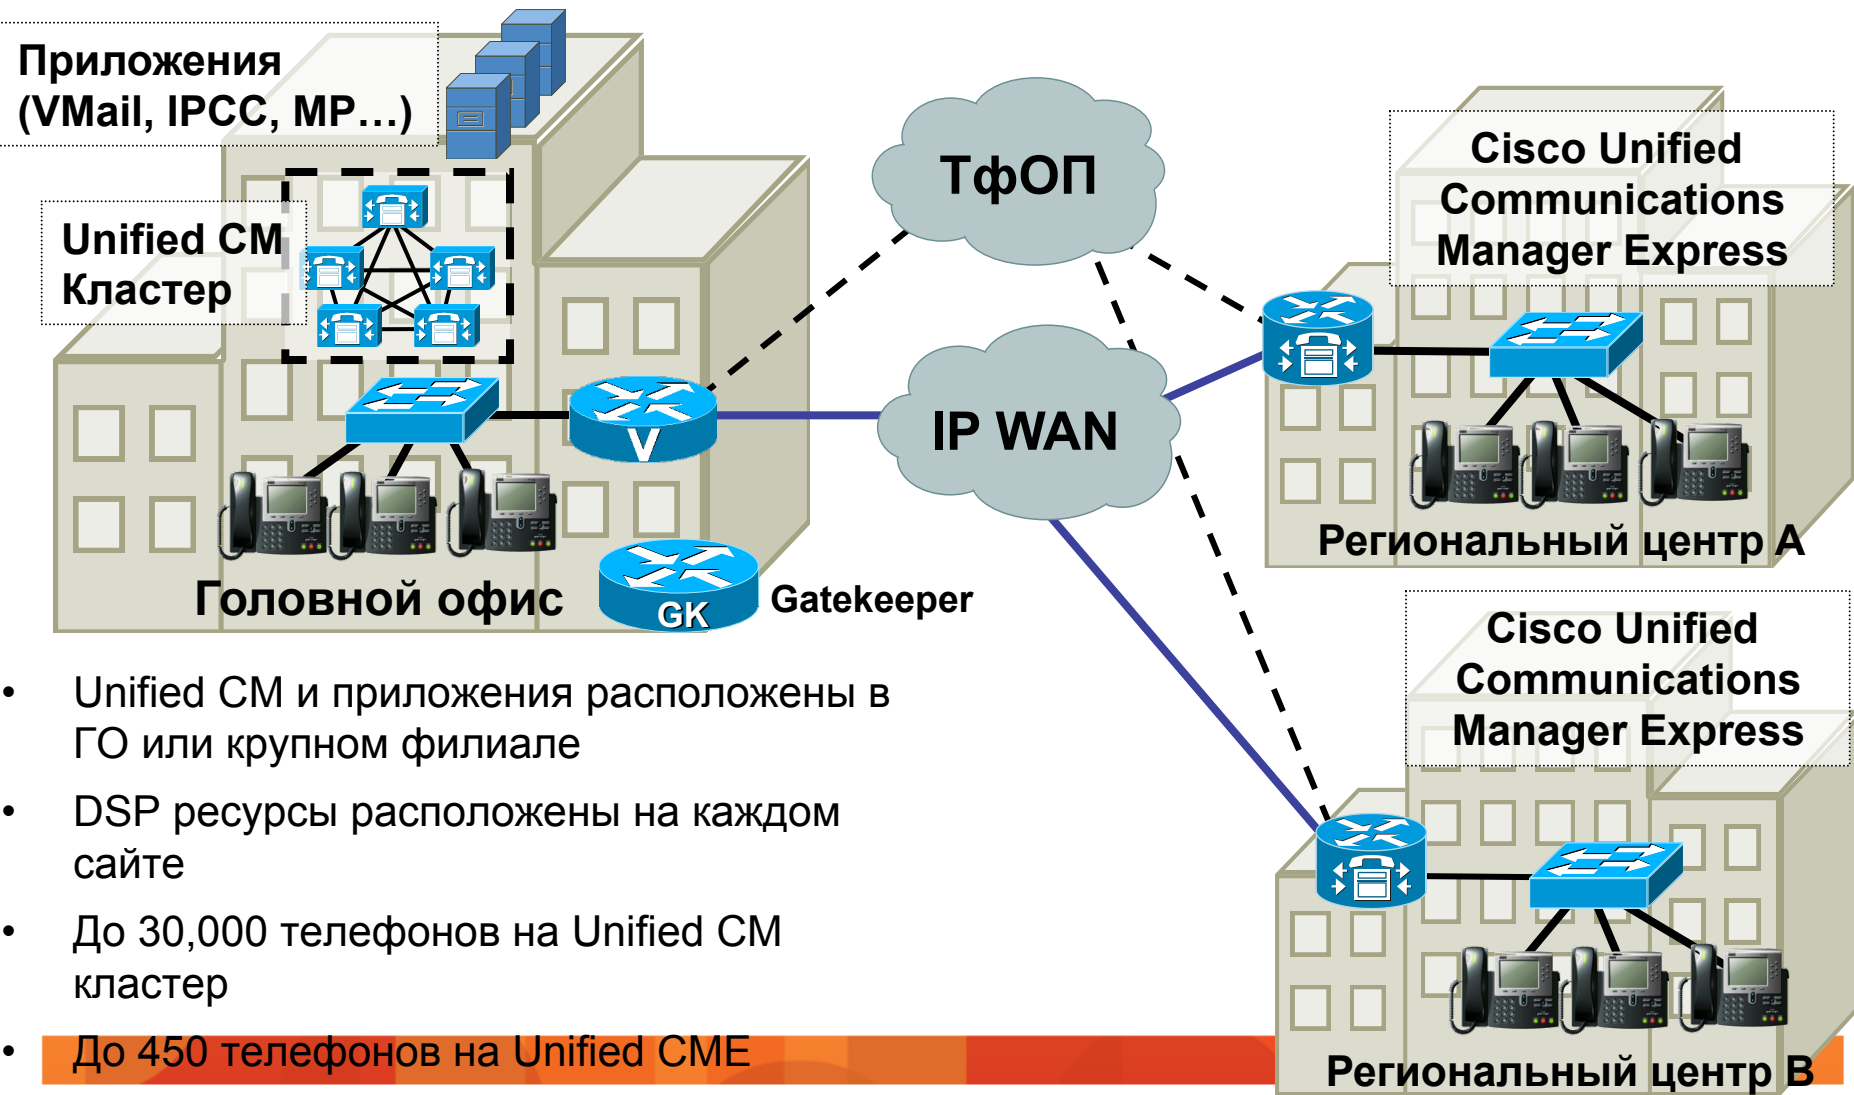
Приложения (VMail, IPCC, MP…)

Unified CM Кластер

ТфОП

Cisco Unified Communications Manager Express

IP WAN

V

GK

Gatekeeper

Головной офис

Региональный центр A

Cisco Unified Communications Manager Express

Региональный центр B

• Unified CM и приложения расположены в ГО или крупном филиале

• DSP ресурсы расположены на каждом сайте

• До 30,000 телефонов на Unified CM кластер

• До 450 телефонов на Unified CME